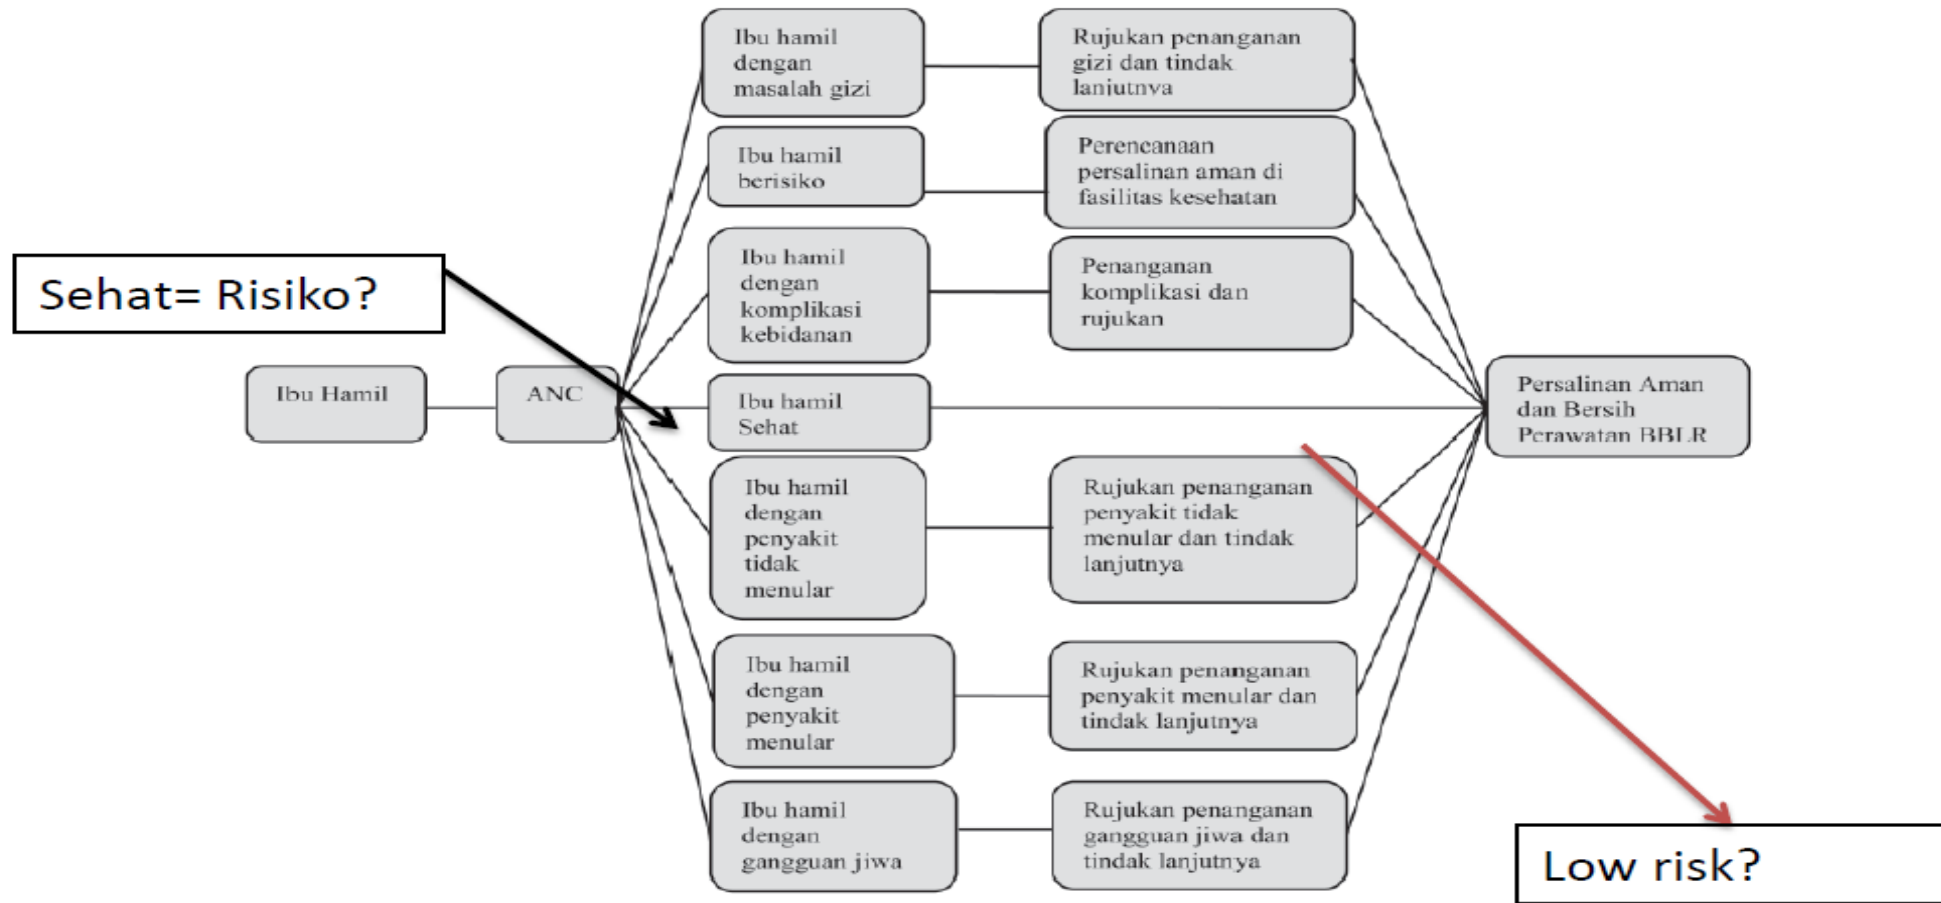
Sehat= Risiko?

Ibu Hamil

ANC

Ibu hamil dengan masalah gizi

Rujukan penanganan gizi dan tindak lanjutnya

Ibu hamil berisiko

Perencanaan persalinan aman di fasilitas kesehatan

Ibu hamil dengan komplikasi kebidanan

Penanganan komplikasi dan rujukan

Ibu hamil Sehat

Persalinan Aman dan Bersih Perawatan BBLR

Ibu hamil dengan penyakit tidak menular

Rujukan penanganan penyakit tidak menular dan tindak lanjutnya

Ibu hamil dengan penyakit menular

Rujukan penanganan penyakit menular dan tindak lanjutnya

Ibu hamil dengan gangguan jiwa

Rujukan penanganan gangguan jiwa dan tindak lanjutnya

Low risk?